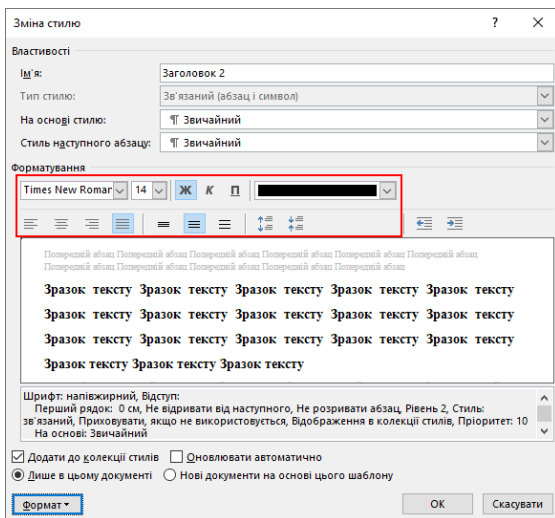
Зміна стилю

?

X

Властивості

Ім'я:

Заголовок 2

Тип стилю:

Зв'язаний (абзац і символ)

На основі стилю:

¶ Звичайний

Стиль наступного абзацу:

¶ Звичайний

Форматування

Times New Roman

14

Ж

К

П

Попередній абзац Попередній абзац Попередній абзац Попередній абзац Попередній абзац Попередній абзац Попередній абзац Попередній абзац Попередній абзац Попередній абзац

Зразок тексту Зразок тексту Зразок тексту Зразок тексту Зразок тексту Зразок тексту Зразок тексту Зразок тексту Зразок тексту Зразок тексту Зразок тексту Зразок тексту Зразок тексту Зразок тексту Зразок тексту Зразок тексту Зразок тексту Зразок тексту

Шрифт: напівжирний, Відступ:
Перший рядок: 0 см, Не відривати від наступного, Не розривати абзац, Рівень 2, Стиль: зв'язаний, Приховувати, якщо не використовується, Відображення в колекції стилів, Пріоритет: 10
На основі: Звичайний

Додати до колекції стилів

Оновлювати автоматично

Лише в цьому документі

Нові документи на основі цього шаблону

Формат

OK

Скасувати